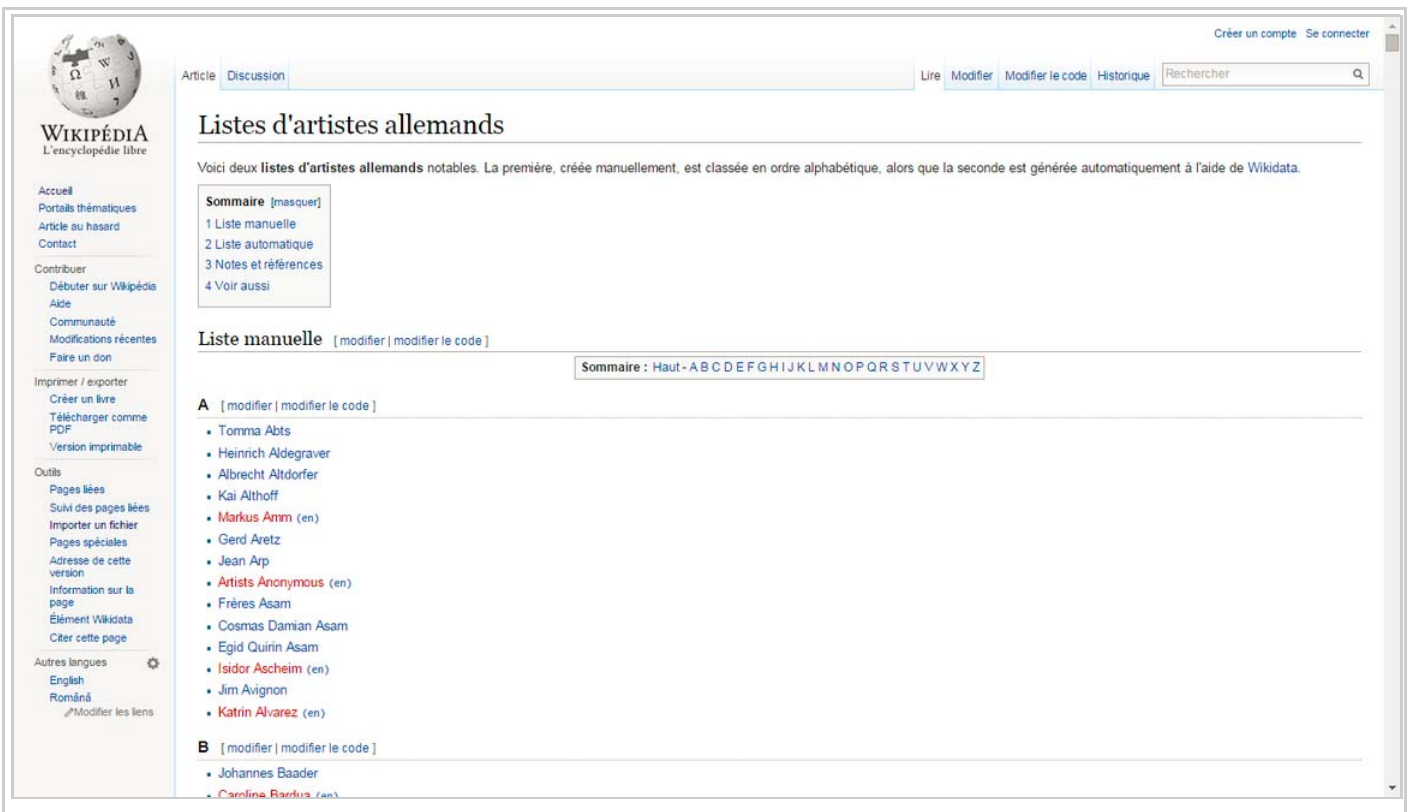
Créer un compte Se connecter

WIKIPÉDIA
L'encyclopédie libre

Article Discussion

Lire Modifier Modifier le code Historique Rechercher

Listes d'artistes allemands

Voici deux **listes d'artistes allemands** notables. La première, créée manuellement, est classée en ordre alphabétique, alors que la seconde est générée automatiquement à l'aide de Wikidata.

Sommaire [masquer]
1 Liste manuelle
2 Liste automatique
3 Notes et références
4 Voir aussi

Accueil
Portails thématiques
Article au hasard
Contact

Contribuer
Débuter sur Wikipédia
Aide
Communauté
Modifications récentes
Faire un don

Imprimer / exporter
Créer un livre
Télécharger comme PDF
Version imprimable

Outils
Pages liées
Suivi des pages liées
Importer un fichier
Pages spéciales
Adresse de cette version
Information sur la page
Élément Wikidata
Citer cette page

Autres langues
English
Română
Modifier les liens

Liste manuelle [ modifier | modifier le code ]

Sommaire : Haut - A B C D E F G H I J K L M N O P Q R S T U V W X Y Z

A [ modifier | modifier le code ]
- Tomma Abts
- Heinrich Aldegraver
- Albrecht Altdorfer
- Kai Althoff
- Markus Amm (en)
- Gerd Aretz
- Jean Arp
- Artists Anonymous (en)
- Frères Asam
- Cosmas Damian Asam
- Egid Quirin Asam
- Isidor Ascheim (en)
- Jim Avignon
- Katrin Alvarez (en)

B [ modifier | modifier le code ]
- Johannes Baader
- Caroline Bardua (en)